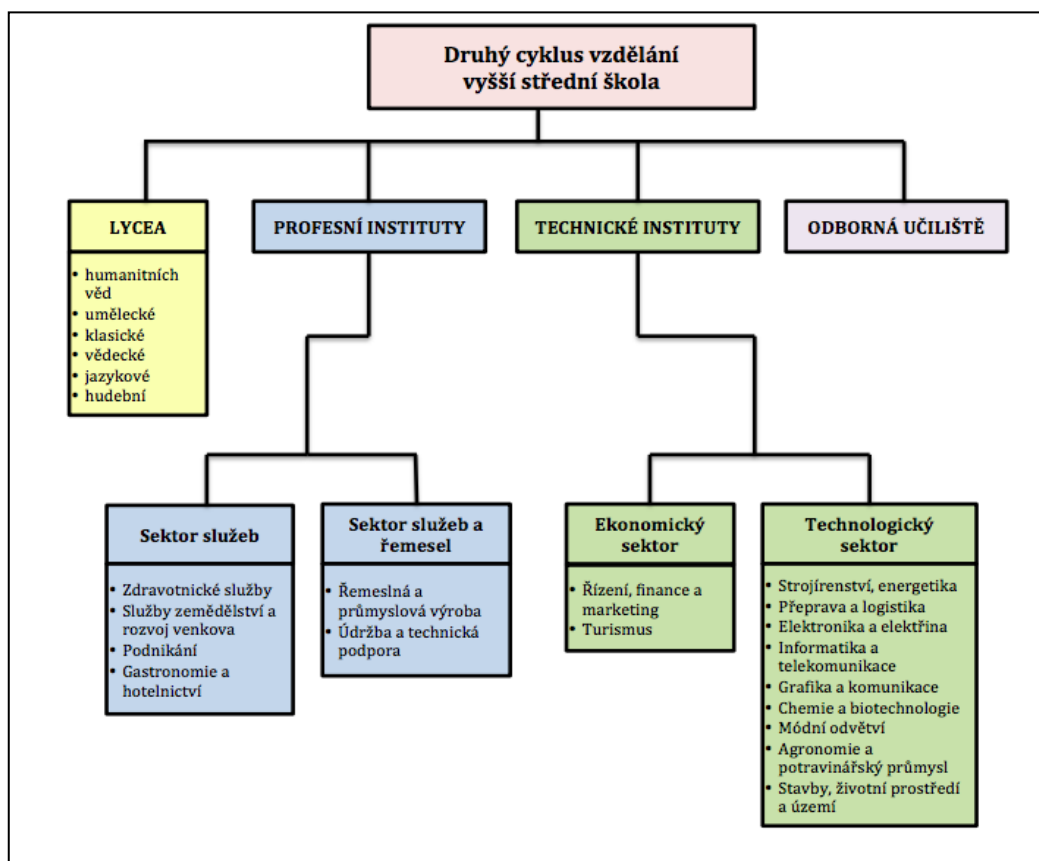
Druhý cyklus vzdělání
vyšší střední škola

LYCEA
- humanitních věd
- umělecké
- klasické
- vědecké
- jazykové
- hudební

PROFESNÍ INSTITUTY

TECHNICKÉ INSTITUTY

ODBORNÁ UČILIŠTĚ

Sektor služeb
- Zdravotnické služby
- Služby zemědělství a rozvoj venkova
- Podnikání
- Gastronomie a hotelnictví

Sektor služeb a řemesel
- Řemeslná a průmyslová výroba
- Údržba a technická podpora

Ekonomický sektor
- Řízení, finance a marketing
- Turismus

Technologický sektor
- Strojírenství, energetika
- Přeprava a logistika
- Elektronika a elektřina
- Informatika a telekomunikace
- Grafika a komunikace
- Chemie a biotechnologie
- Módní odvětví
- Agronomie a potravinářský průmysl
- Stavby, životní prostředí a území